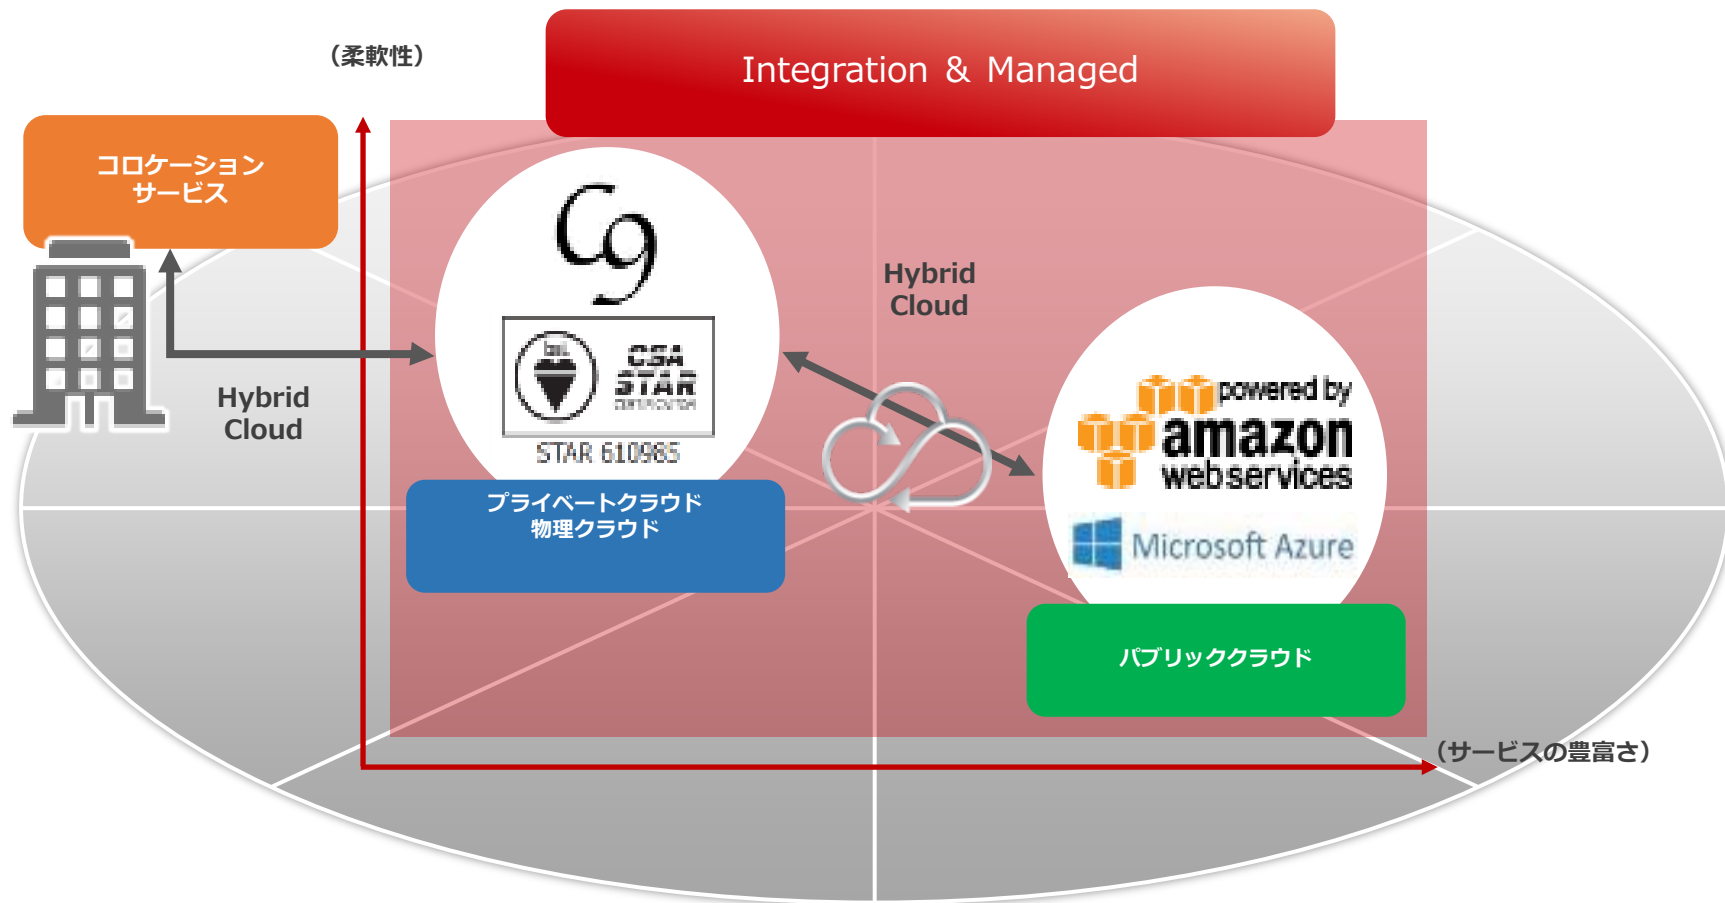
（柔軟性）

Integration & Managed

コロケーション
サービス

Hybrid
Cloud

C9

bsi.

CSA
STAR
CERTIFICATION

STAR 610985

プライベートクラウド
物理クラウド

Hybrid
Cloud

powered by
amazon
webservices

Microsoft Azure

パブリッククラウド

（サービスの豊富さ）